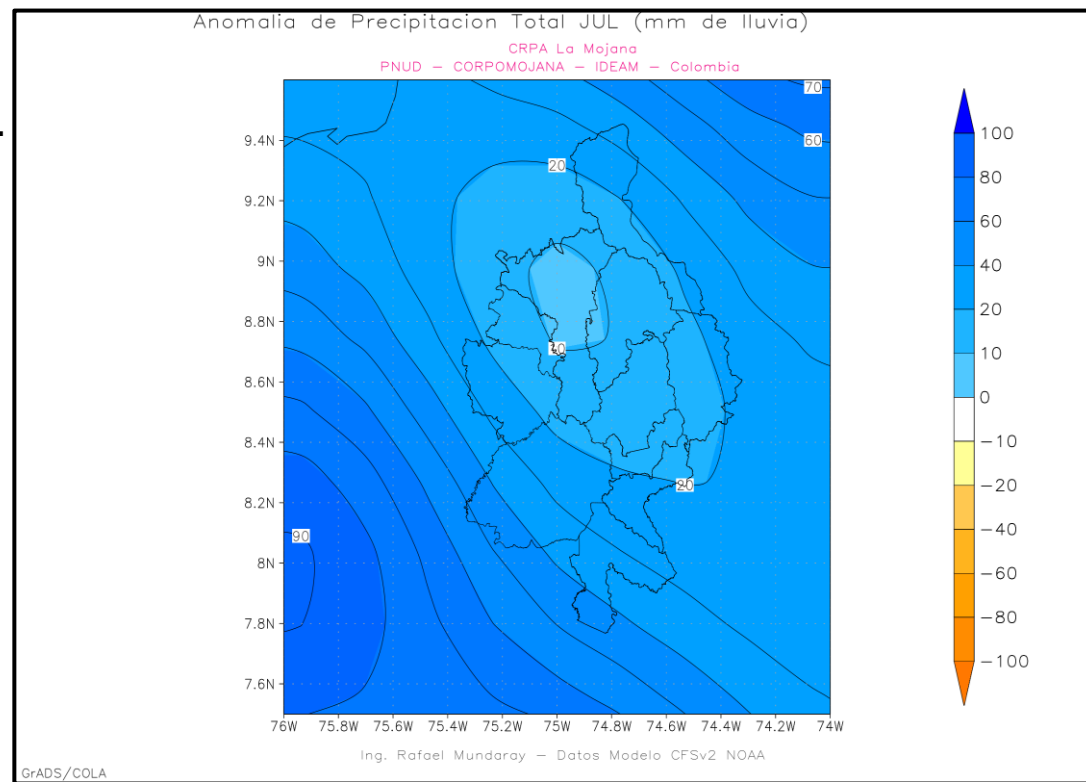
Anomalia de Precipitacion Total JUL (mm de lluvia)
CRPA La Mojana
PNUD – CORPOMOJANA – IDEAM – Colombia

70
60
20
10
20
90

9.4N
9.2N
9N
8.8N
8.6N
8.4N
8.2N
8N
7.8N
7.6N

76W 75.8W 75.6W 75.4W 75.2W 75W 74.8W 74.6W 74.4W 74.2W 74W

100
80
60
40
20
10
0
−10
−20
−40
−60
−80
−100

Ing. Rafael Mundaray – Datos Modelo CFSv2 NOAA
GrADS/COLA